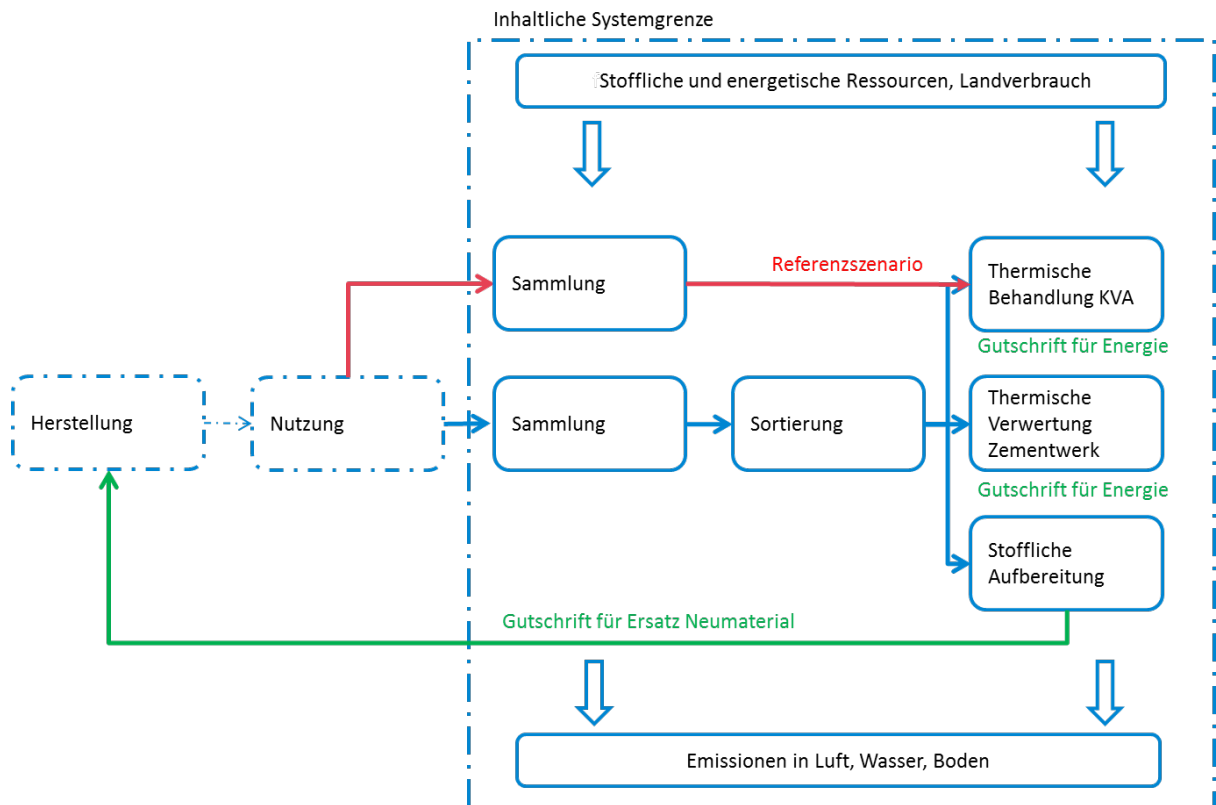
Inhaltliche Systemgrenze

Stoffliche und energetische Ressourcen, Landverbrauch

Sammlung

Referenzszenario

Thermische Behandlung KVA

Gutschrift für Energie

Herstellung

Nutzung

Sammlung

Sortierung

Thermische Verwertung Zementwerk

Gutschrift für Energie

Stoffliche Aufbereitung

Gutschrift für Ersatz Neumaterial

Emissionen in Luft, Wasser, Boden